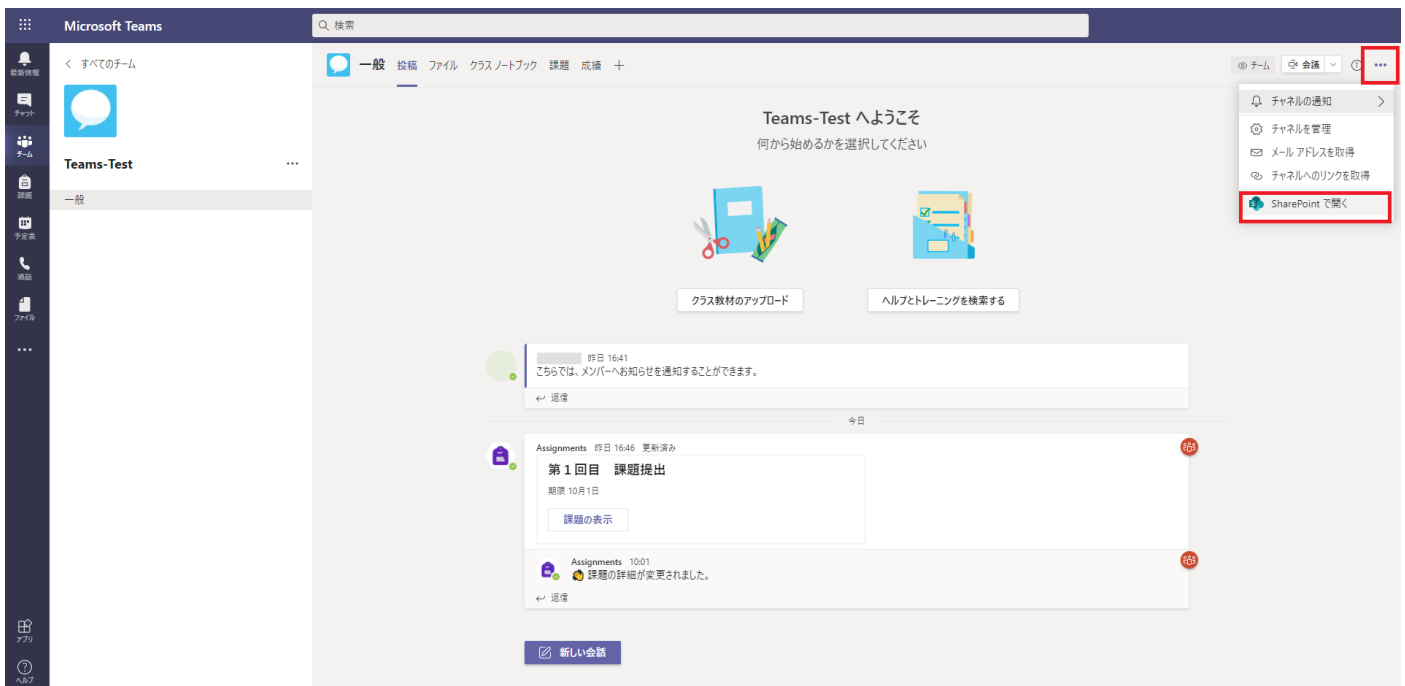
Microsoft Teams

検索

最新情報

チャット

チーム

課題

予定表

通話

ファイル

...

アプリ

ヘルプ

< すべてのチーム

Teams-Test ...

一般

一般 投稿 ファイル クラス ノートブック 課題 成績 +

チーム 会議

チャネルの通知

チャネルを管理

メール アドレスを取得

チャネルへのリンクを取得

SharePoint で開く

Teams-Test へようこそ

何から始めるかを選択してください

クラス教材のアップロード

ヘルプとトレーニングを検索する

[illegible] 昨日 16:41

こちらでは、メンバーへお知らせを通知することができます。

返信

今日

Assignments 昨日 16:46 更新済み

第１回目 課題提出

期限 10月1日

課題の表示

Assignments 10:01

課題の詳細が変更されました。

返信

新しい会話